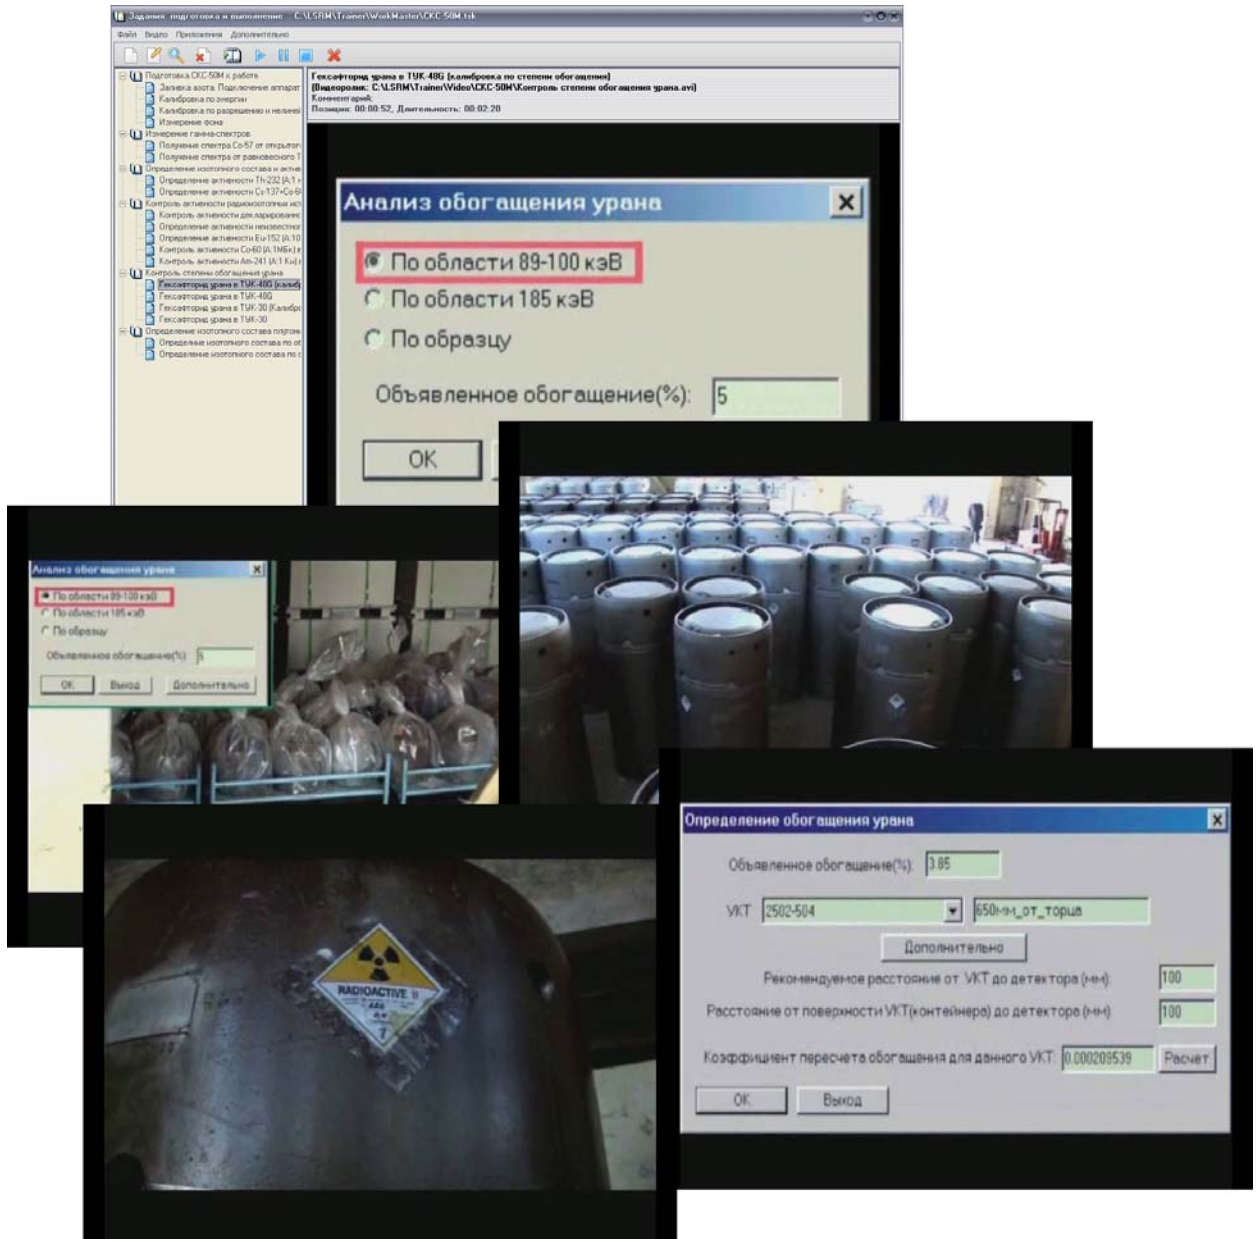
Задания: подготовка и выполнение C:\LSRM\Trainer\WorkMaster\СКС-50М.tsk

Файл Видео Приложения Дополнительно

Подготовка СКС-50М к работе
Заливка азота. Подключение аппарат
Калибровка по энергии
Калибровка по разрешению и нелинеі
Измерение фона
Измерение гамма-спектров
Получение спектра Co-57 от открытог
Получение спектра от равновесного Т
Определение изотопного состава и актив
Определение активности Th-232 (А.1 •
Определение активности Cs-137+Co-6
Контроль активности радиоизотопных ис
Контроль активности декларированн
Определение активности неизвестног
Определение активности Eu-152 (А.10
Контроль активности Co-60 (А.1МБк) и
Контроль активности Am-241 (А.1 Ku) и
Контроль степени обогащения урана
Гексафторид урана в ТУК-48G (калиб
Гексафторид урана в ТУК-48G
Гексафторид урана в ТУК-30 (Калибро
Гексафторид урана в ТУК-30
Определение изотопного состава плутони
Определение изотопного состава по о
Определение изотопного состава по с

Гексафторид урана в ТУК-48G (калибровка по степени обогащения)
(Видеоролик: C:\LSRM\Trainer\Video\СКС-50М\Контроль степени обогащения урана.avi)
Комментарий:
Позиция: 00:00:52, Длительность: 00:02:20

Анализ обогащения урана
По области 89-100 кэВ
По области 185 кэВ
По образцу
Объявленное обогащение(%): 5
OK

Анализ обогащения урана
По области 89-100 кэВ
По области 185 кэВ
По образцу
Объявленное обогащение(%): 5
OK Выход Дополнительно

RADIOACTIVE
7

Определение обогащения урана
Объявленное обогащение(%): 3.85
УКТ 2502-504 650мм_от_торца
Дополнительно
Рекомендуемое расстояние от УКТ до детектора (мм): 100
Расстояние от поверхности УКТ(контейнера) до детектора (мм): 100
Коэффициент пересчета обогащения для данного УКТ: 0.000209539 Расчет
OK Выход